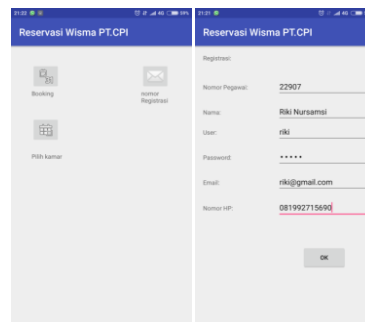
21:22 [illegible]

Reservasi Wisma PT.CPI

Booking

nomor Registrasi

Pilih kamar

21:21 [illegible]

Reservasi Wisma PT.CPI

Registrasi:

Nomor Pegawai: 22907

Nama: Riki Nursamsi

User: riki

Password: •••••

Email: riki@gmail.com

Nomor HP: 081992715690

OK